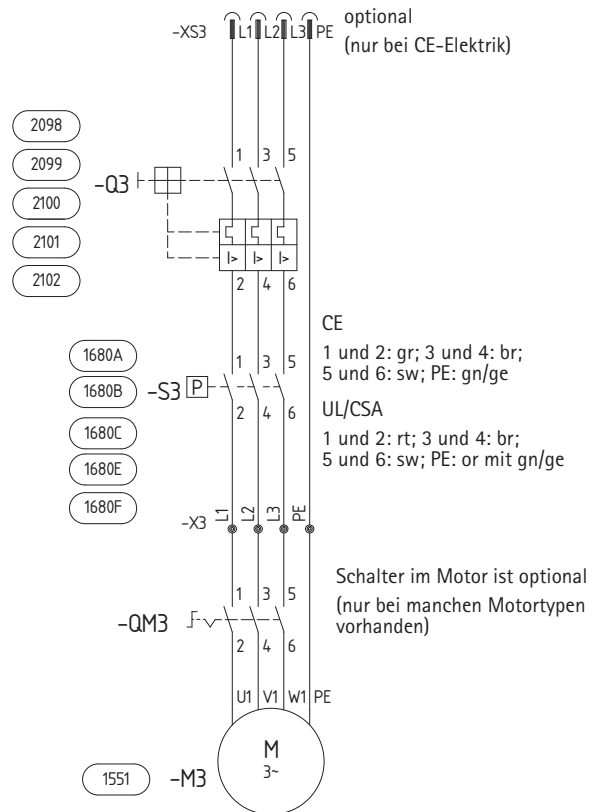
-XS3 L1 L2 L3 PE
optional
(nur bei CE-Elektrik)

2098
2099
2100
2101
2102

-Q3

1 3 5
I> I> I>
2 4 6

CE
1 und 2: gr; 3 und 4: br;
5 und 6: sw; PE: gn/ge

1680A
1680B
1680C
1680E
1680F

-S3 P

1 3 5
2 4 6

UL/CSA
1 und 2: rt; 3 und 4: br;
5 und 6: sw; PE: or mit gn/ge

-X3 L1 L2 L3 PE

Schalter im Motor ist optional
(nur bei manchen Motortypen vorhanden)

-QM3

1 3 5
2 4 6

U1 V1 W1 PE

M
3~

1551
-M3